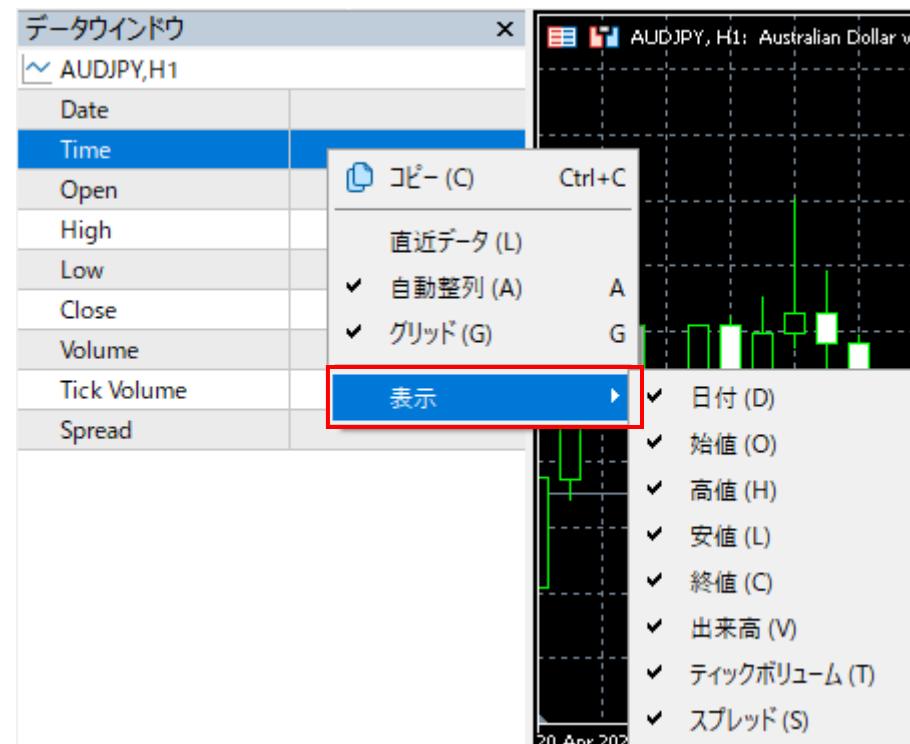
データウインドウ ×

AUDJPY,H1

Date
Time
Open
High
Low
Close
Volume
Tick Volume
Spread

AUDJPY, H1: Australian Dollar v

コピー (C) Ctrl+C
直近データ (L)
✔ 自動整列 (A) A
✔ グリッド (G) G
表示

✔ 日付 (D)
✔ 始値 (O)
✔ 高値 (H)
✔ 安値 (L)
✔ 終値 (C)
✔ 出来高 (V)
✔ ティックボリューム (T)
✔ スプレッド (S)

20 Apr 202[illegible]